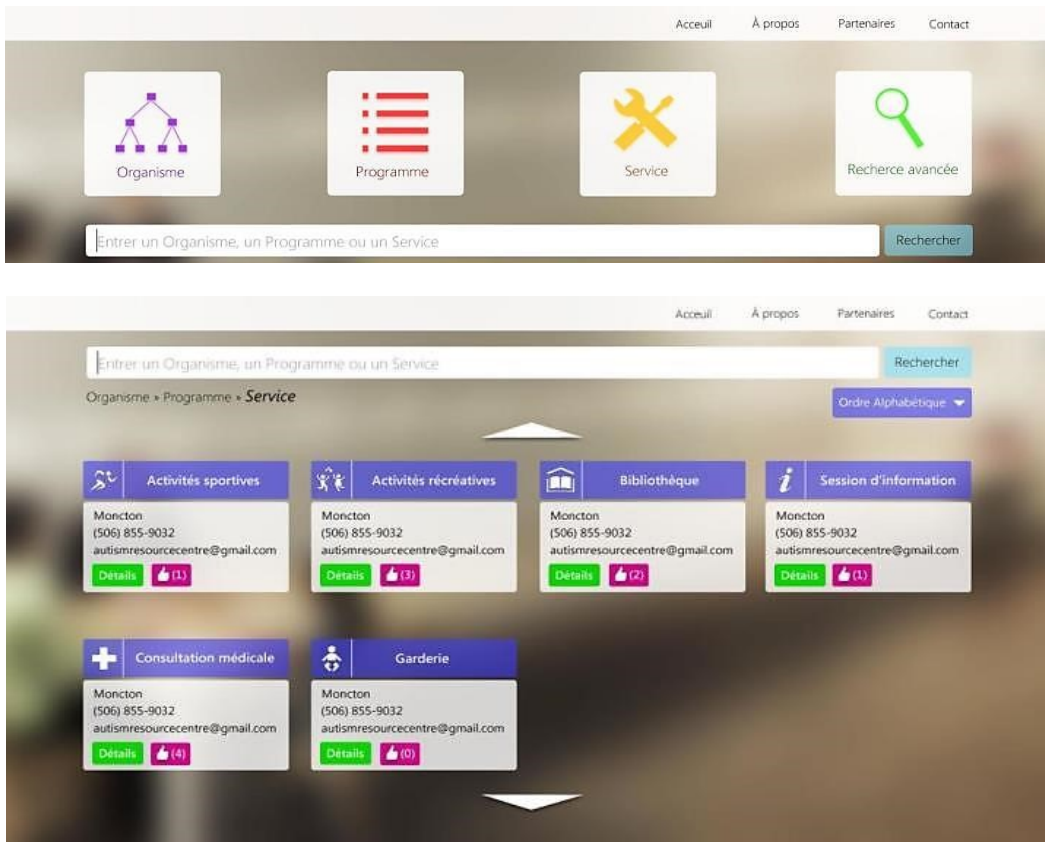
Acceuil À propos Partenaires Contact

Organisme

Programme

Service

Recherce avancée

Entrer un Organisme, un Programme ou un Service

Rechercher

Acceuil À propos Partenaires Contact

Entrer un Organisme, un Programme ou un Service

Rechercher

Organisme » Programme » Service

Ordre Alphabétique

Activités sportives
Moncton
(506) 855-9032
autismresourcecentre@gmail.com
Détails (1)

Activités récréatives
Moncton
(506) 855-9032
autismresourcecentre@gmail.com
Détails (3)

Bibliothèque
Moncton
(506) 855-9032
autismresourcecentre@gmail.com
Détails (2)

Session d'information
Moncton
(506) 855-9032
autismresourcecentre@gmail.com
Détails (1)

Consultation médicale
Moncton
(506) 855-9032
autismresourcecentre@gmail.com
Détails (4)

Garderie
Moncton
(506) 855-9032
autismresourcecentre@gmail.com
Détails (0)